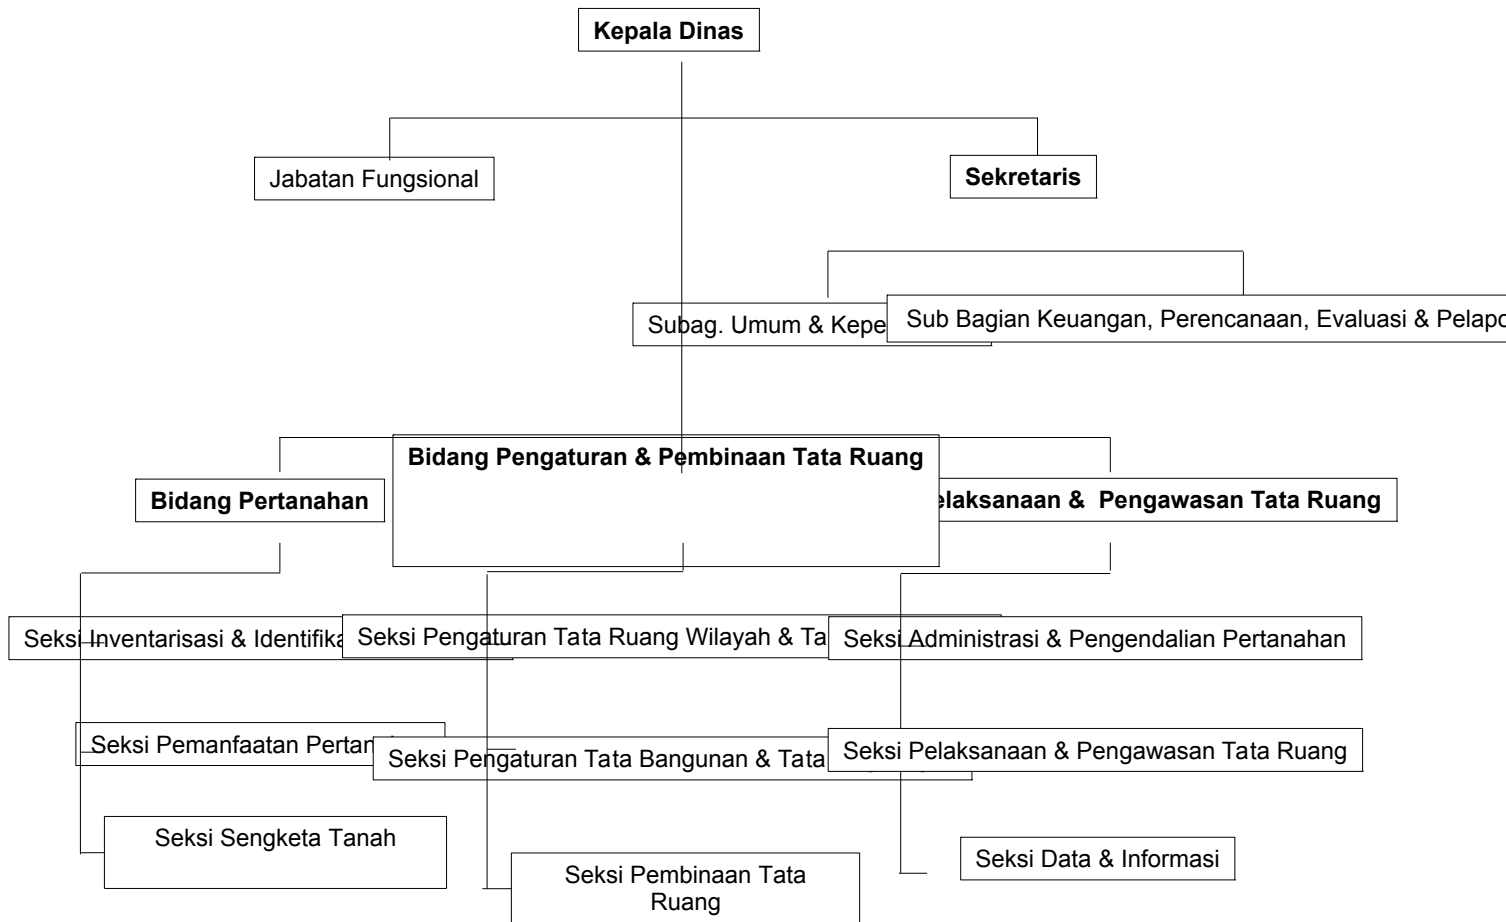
Kepala Dinas

Jabatan Fungsional

Sekretaris

Subag. Umum & Kepe

Sub Bagian Keuangan, Perencanaan, Evaluasi & Pelapo

Bidang Pengaturan & Pembinaan Tata Ruang

Bidang Pertanahan

elaksanaan & Pengawasan Tata Ruang

Seksi Inventarisasi & Identifika

Seksi Pengaturan Tata Ruang Wilayah & Ta

Seksi Administrasi & Pengendalian Pertanahan

Seksi Pemanfaatan Pertan

Seksi Pengaturan Tata Bangunan & Tata

Seksi Pelaksanaan & Pengawasan Tata Ruang

Seksi Sengketa Tanah

Seksi Pembinaan Tata Ruang

Seksi Data & Informasi